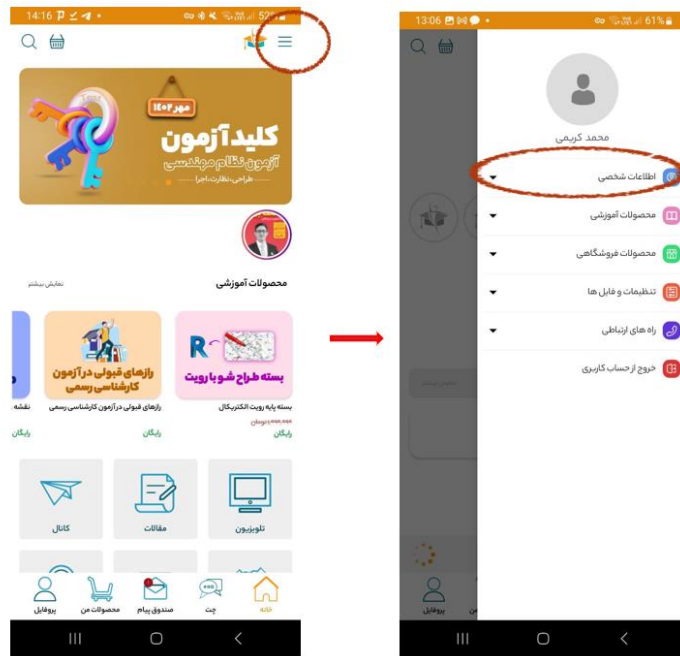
14:16

52%

مهر ۱۴۰۲

کلید آزمون

آزمون نظام مهندسی

طراحی، نظارت، اجرا

محصولات آموزشی

نمایش بیشتر

بسته طراح شو با رویت

بسته پایه رویت الکتریکال

رایگان

رازهای قبولی در آزمون کارشناسی رسمی

رازهای قبولی درآزمون کارشناسی رسمی

رایگان

نقشه

رایگان

کانال

مقالات

تلویزیون

پروفایل

محصولات من

صندوق پیام

چت

خانه

13:06

61%

محمد کریمی

اطلاعات شخصی

محصولات آموزشی

محصولات فروشگاهی

تنظیمات و فایل ها

راه های ارتباطی

خروج از حساب کاربری

پروفایل